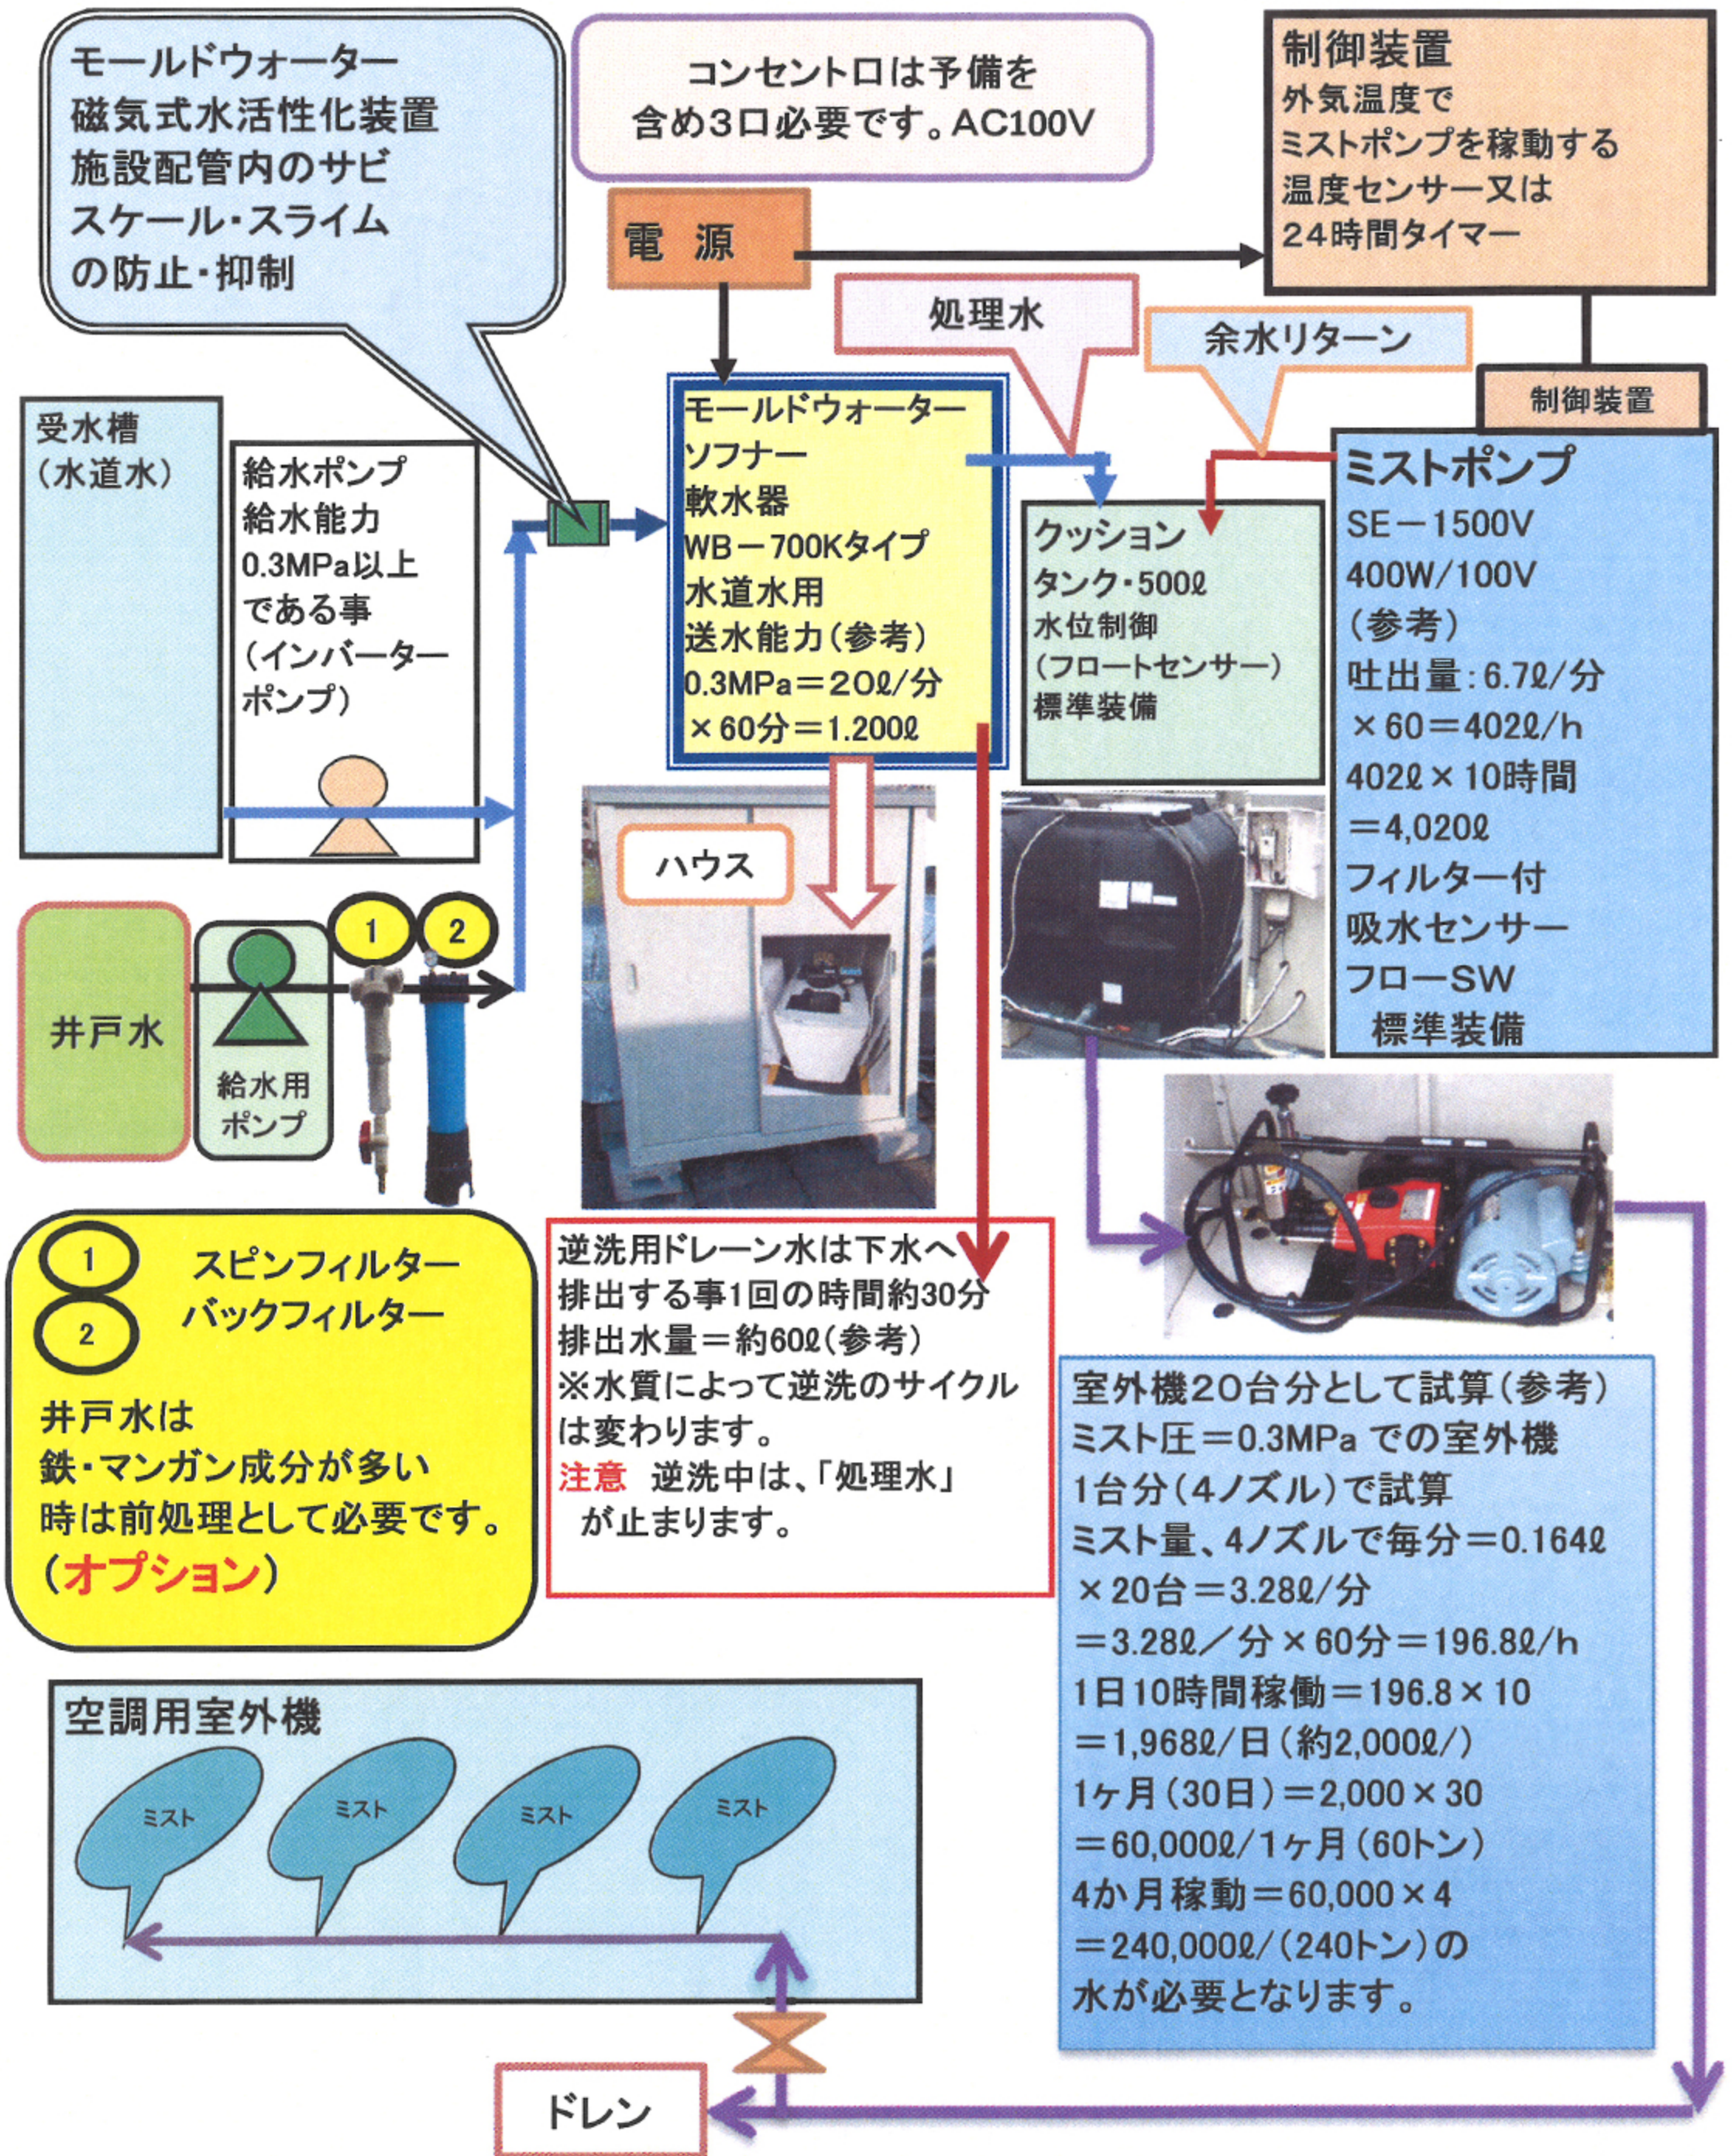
モールドウォーター
磁気式水活性化装置
施設配管内のサビ
スケール・スライム
の防止・抑制

コンセント口は予備を
含め3口必要です。AC100V

制御装置
外気温度で
ミストポンプを稼動する
温度センサー又は
24時間タイマー

電 源

処理水

余水リターン

制御装置

受水槽
（水道水）

給水ポンプ
給水能力
0.3MPa以上
である事
（インバーター
ポンプ）

モールドウォーター
ソフナー
軟水器
WB－700Kタイプ
水道水用
送水能力（参考）
0.3MPa＝20ℓ/分
×60分＝1.200ℓ

クッション
タンク・500ℓ
水位制御
（フロートセンサー）
標準装備

ミストポンプ
SE－1500V
400W/100V
（参考）
吐出量：6.7ℓ/分
×60＝402ℓ/h
402ℓ×10時間
＝4,020ℓ
フィルター付
吸水センサー
フローSW
標準装備

ハウス

井戸水

給水用
ポンプ

1
2

1
2
スピンフィルター
バックフィルター
井戸水は
鉄・マンガン成分が多い
時は前処理として必要です。
（オプション）

逆洗用ドレーン水は下水へ
排出する事1回の時間約30分
排出水量＝約60ℓ（参考）
※水質によって逆洗のサイクル
は変わります。
注意 逆洗中は、「処理水」
が止まります。

室外機20台分として試算（参考）
ミスト圧＝0.3MPa での室外機
1台分（4ノズル）で試算
ミスト量、4ノズルで毎分＝0.164ℓ
×20台＝3.28ℓ/分
＝3.28ℓ／分×60分＝196.8ℓ/h
1日10時間稼働＝196.8×10
＝1,968ℓ/日（約2,000ℓ/）
1ヶ月（30日）＝2,000×30
＝60,000ℓ/1ヶ月（60トン）
4か月稼動＝60,000×4
＝240,000ℓ/（240トン）の
水が必要となります。

空調用室外機

ミスト
ミスト
ミスト
ミスト

ドレン